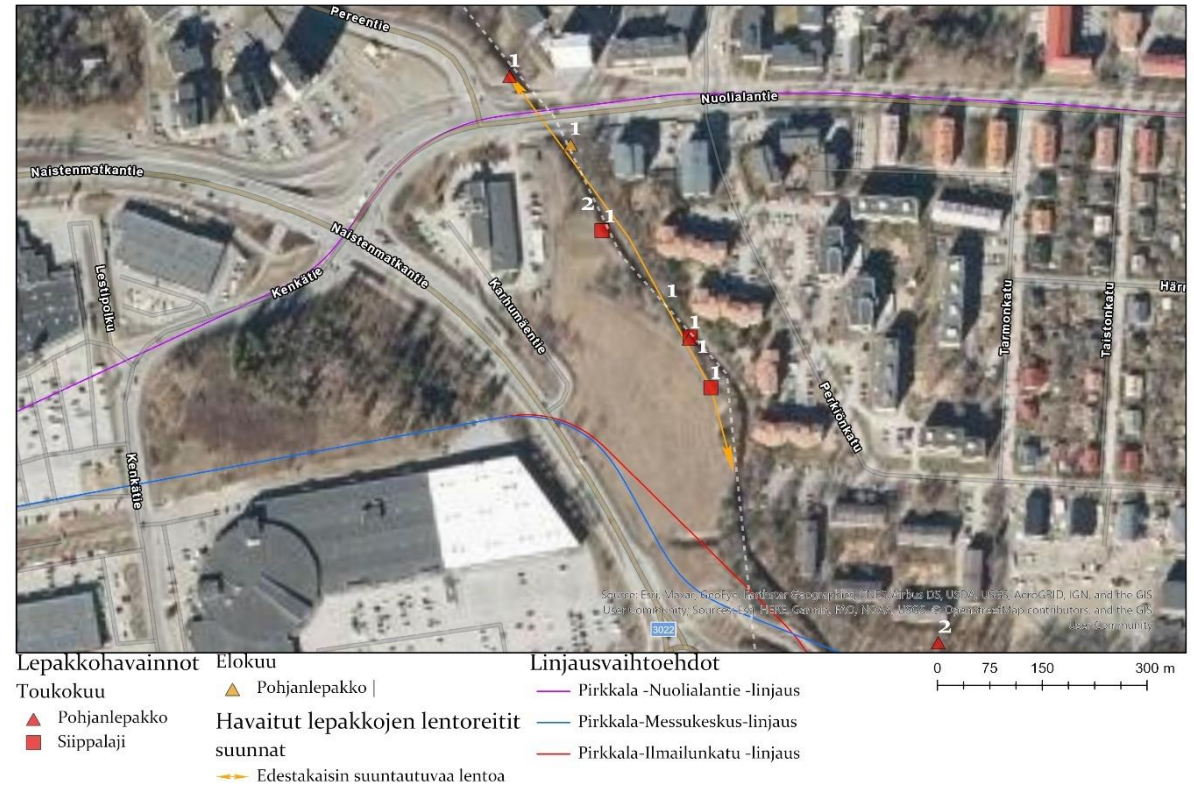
Pereentie
Nuolialantie
Naistenmatkantie
Naistenmatkantie
Kenkätie
Lestipolku
Karhumäentie
Kenkätie
Perkiönkatu
Tarmonkatu
Taistonkatu
Härm
1
1
2
1
1
1
1
1
2
3022
Source: Esri, Maxar, GeoEye, Earthstar Geographics, CNES/Airbus DS, USDA, USGS, AeroGRID, IGN, and the GIS User Community, Sources: Esri, HERE, Garmin, FAO, NOAA, USGS, © OpenStreetMap contributors, and the GIS User Community

Lepakkohavainnot
Toukokuu
Pohjanlepakko
Siippalaji

Elokuu
Pohjanlepakko |

Havaitut lepakkojen lentoreitit suunnat
Edestakaisin suuntautuvaa lentoa

Linjausvaihtoehdot
Pirkkala -Nuolialantie -linjaus
Pirkkala-Messukeskus-linjaus
Pirkkala-Ilmailunkatu -linjaus

0 75 150 300 m